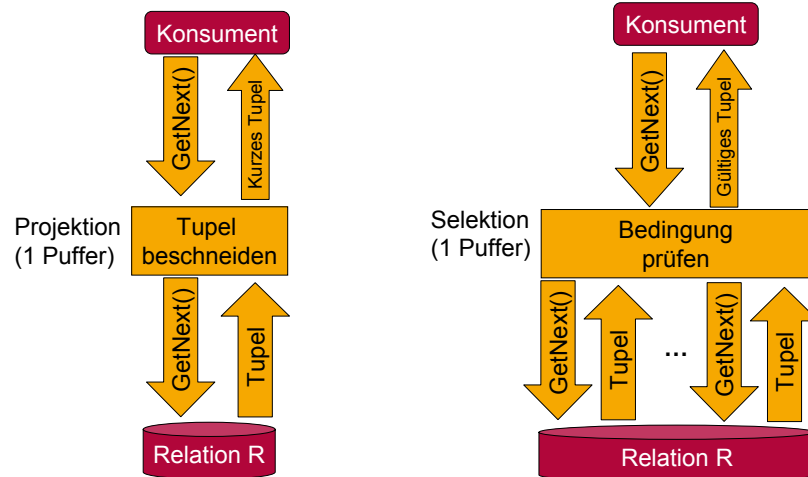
Konsument

GetNext()

Kurzes Tupel

Projektion (1 Puffer)

Tupel beschneiden

GetNext()

Tupel

Relation R

Konsument

GetNext()

Gültiges Tupel

Selektion (1 Puffer)

Bedingung prüfen

GetNext()

Tupel

...

GetNext()

Tupel

Relation R